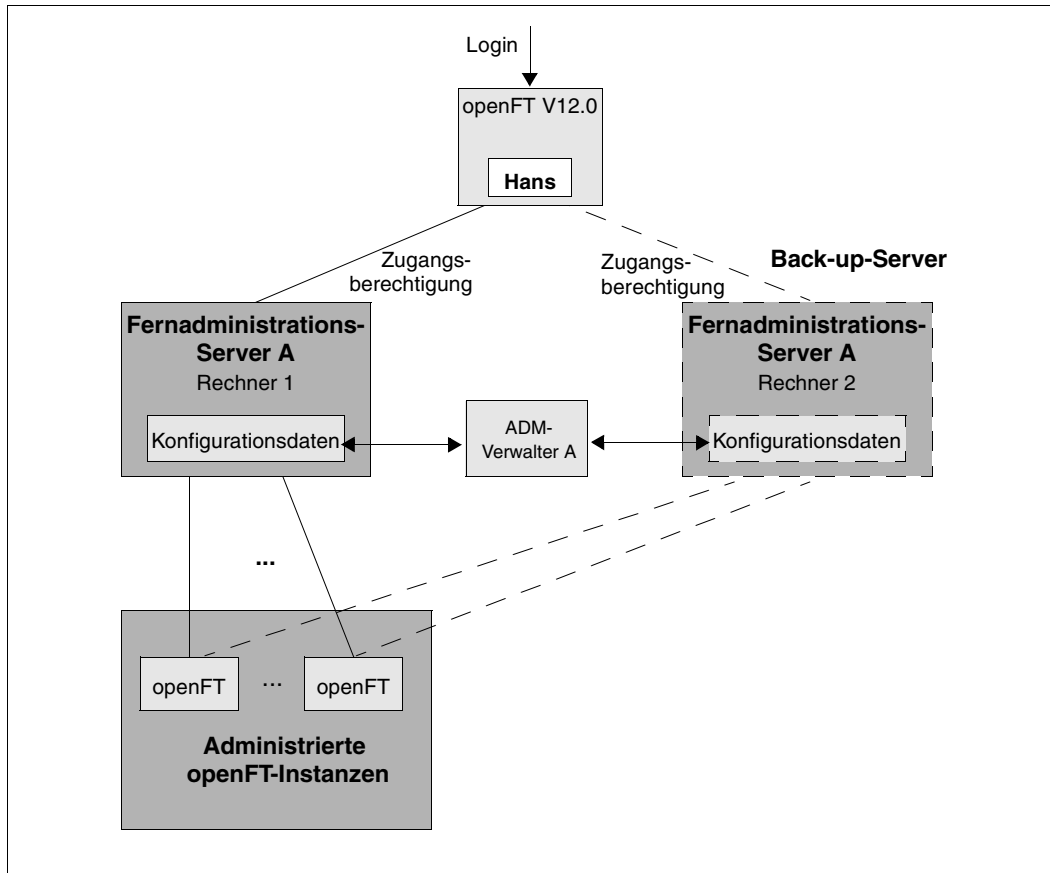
Login

openFT V12.0

Hans

Zugangsberechtigung

Zugangsberechtigung

Back-up-Server

Fernadministrations-Server A
Rechner 1

Konfigurationsdaten

ADM-Verwalter A

Fernadministrations-Server A
Rechner 2

Konfigurationsdaten

...

openFT ... openFT

Administrierte openFT-Instanzen